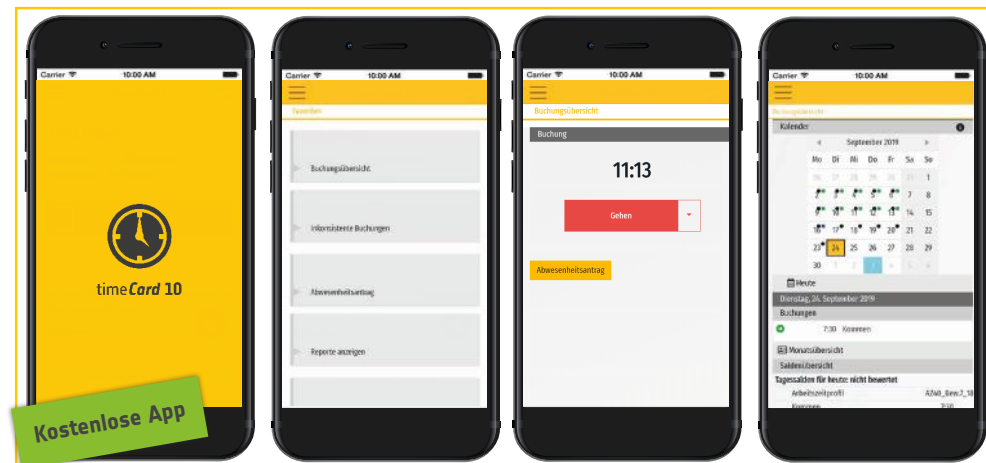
Carrier 10:00 AM

timeCard 10

Kostenlose App

Carrier 10:00 AM

Favoriten

Buchungsübersicht

Inkonsistente Buchungen

Abwesenheitsantrag

Reporte anzeigen

Carrier 10:00 AM

Buchungsübersicht

Buchung

11:13

Gehen

Abwesenheitsantrag

Carrier 10:00 AM

Buchungsübersicht

Kalender

September 2019

| Mo | Di | Mi | Do | Fr | Sa | So |
|---|---|---|---|---|---|---|
| 26 | 27 | 28 | 29 | 30 | 31 | 1 |
| 2 | 3 | 4 | 5 | 6 | 7 | 8 |
| 9 | 10 | 11 | 12 | 13 | 14 | 15 |
| 16 | 17 | 18 | 19 | 20 | 21 | 22 |
| 23 | 24 | 25 | 26 | 27 | 28 | 29 |
| 30 | 1 | 2 | 3 | 4 | 5 | 6 |

Heute

Dienstag, 24. September 2019

Buchungen

7:30 Kommen

Monatsübersicht

Saldenübersicht

Tagessalden für heute: nicht bewertet

Arbeitszeitprofil AZ40_Bew.7_18

Kommen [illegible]